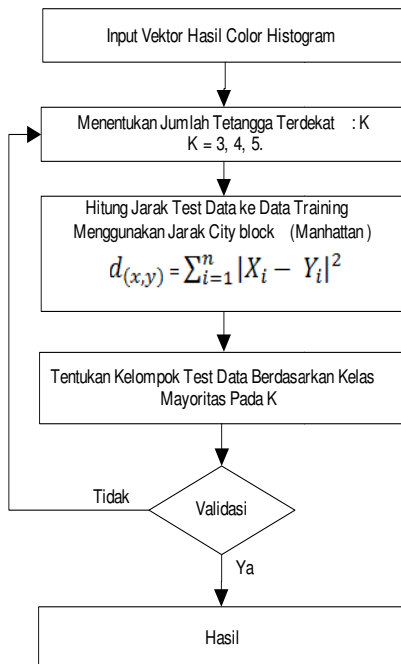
Input Vektor Hasil Color Histogram

Menentukan Jumlah Tetangga Terdekat : K
K = 3, 4, 5.

Hitung Jarak Test Data ke Data Training
Menggunakan Jarak City block (Manhattan)
$d_{(x,y)} = \sum_{i=1}^{n} |X_i - Y_i|^2$

Tentukan Kelompok Test Data Berdasarkan Kelas Mayoritas Pada K

Tidak

Validasi

Ya

Hasil